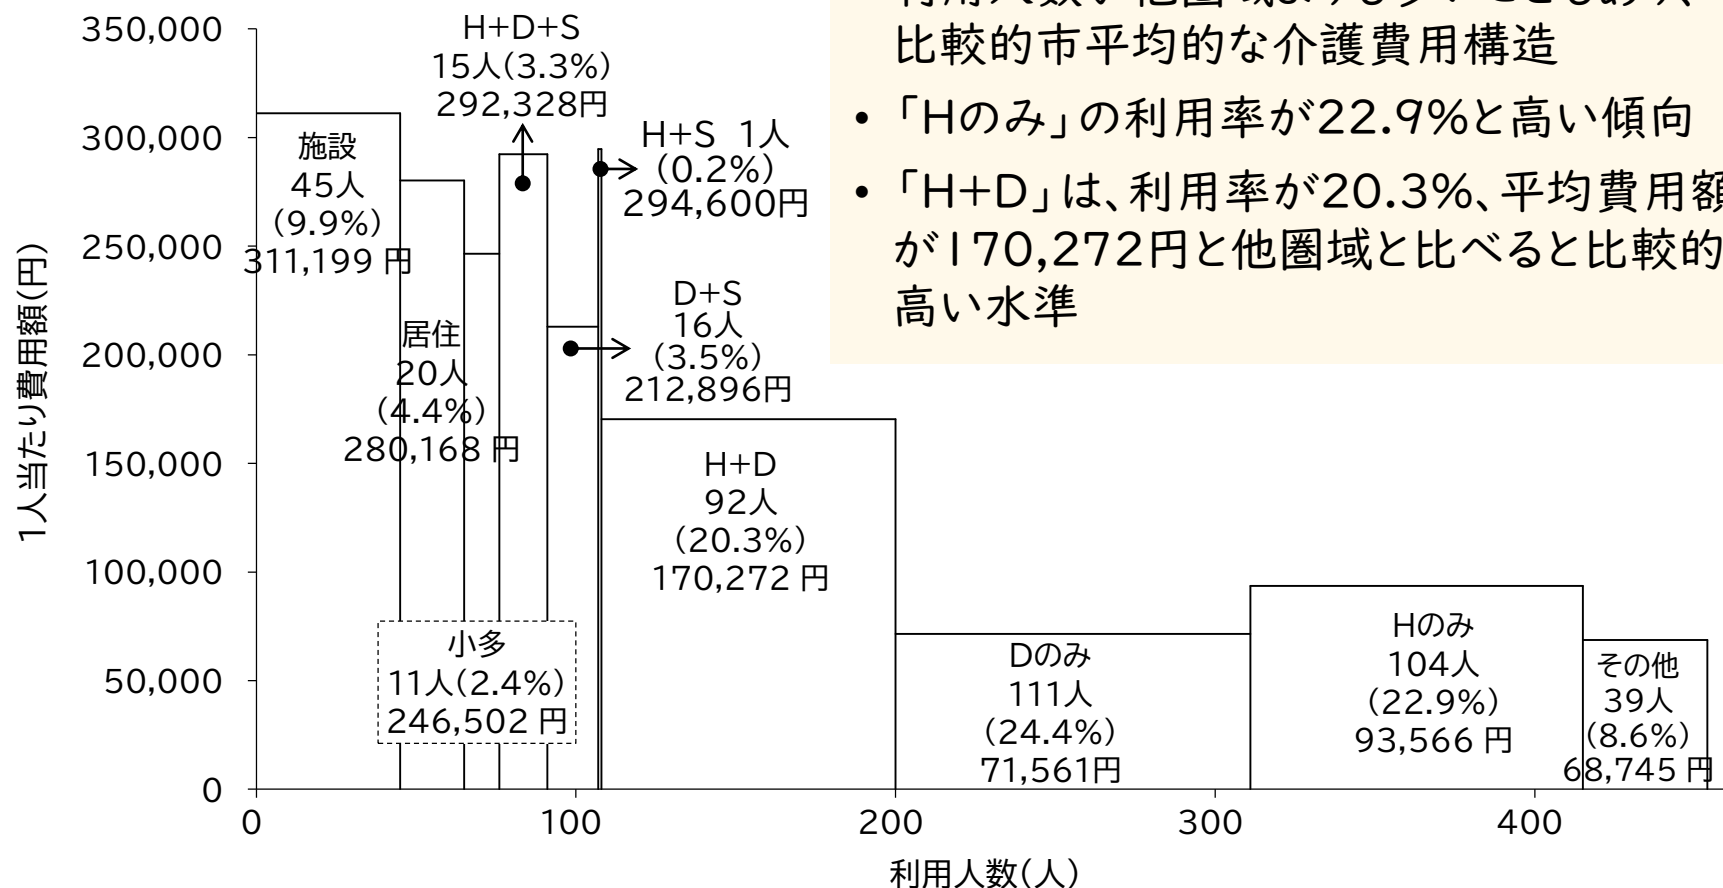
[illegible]
比較的市平均的な介護費用構造

• 「Hのみ」の利用率が22.9%と高い傾向

• 「H+D」は、利用率が20.3%、平均費用額が170,272円と他圏域と比べると比較的高い水準

350,000
300,000
250,000
200,000
150,000
100,000
50,000
0

1人当たり費用額(円)

施設
45人
(9.9%)
311,199 円

居住
20人
(4.4%)
280,168 円

小多
11人(2.4%)
246,502 円

H+D+S
15人(3.3%)
292,328円

H+S 1人
(0.2%)
294,600円

D+S
16人
(3.5%)
212,896円

H+D
92人
(20.3%)
170,272 円

Dのみ
111人
(24.4%)
71,561円

Hのみ
104人
(22.9%)
93,566 円

その他
39人
(8.6%)
68,745 円

0
100
200
300
400

利用人数(人)